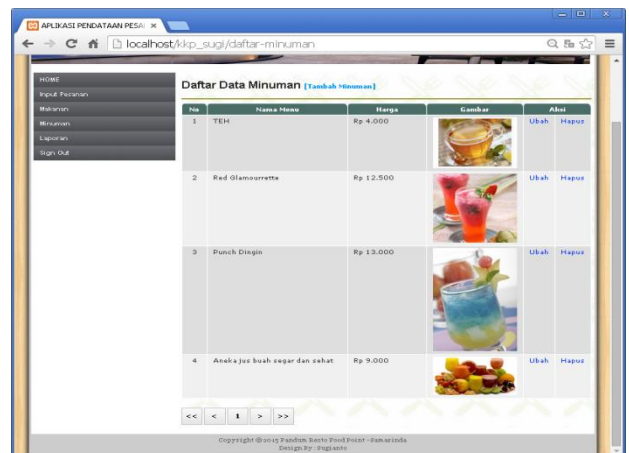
APLIKASI PENDATAAN PESA ×

localhost/kkp_sugi/daftar-minuman

HOME
Input Pesanan
Makanan
Minuman
Laporan
Sign Out

Daftar Data Minuman [Tambah Minuman]

| No | Nama Menu | Harga | Gambar | Aksi | |
|---|---|---|---|---|---|
| 1 | TEH | Rp 4.000 | | Ubah | Hapus |
| 2 | Red Glamourrette | Rp 12.500 | | Ubah | Hapus |
| 3 | Punch Dingin | Rp 13.000 | | Ubah | Hapus |
| 4 | Aneka jus buah segar dan sehat | Rp 9.000 | | Ubah | Hapus |

<< < 1 > >>

Copyright @2015 Pandum Resto Food Point - Samarinda
Design By : Sugianto